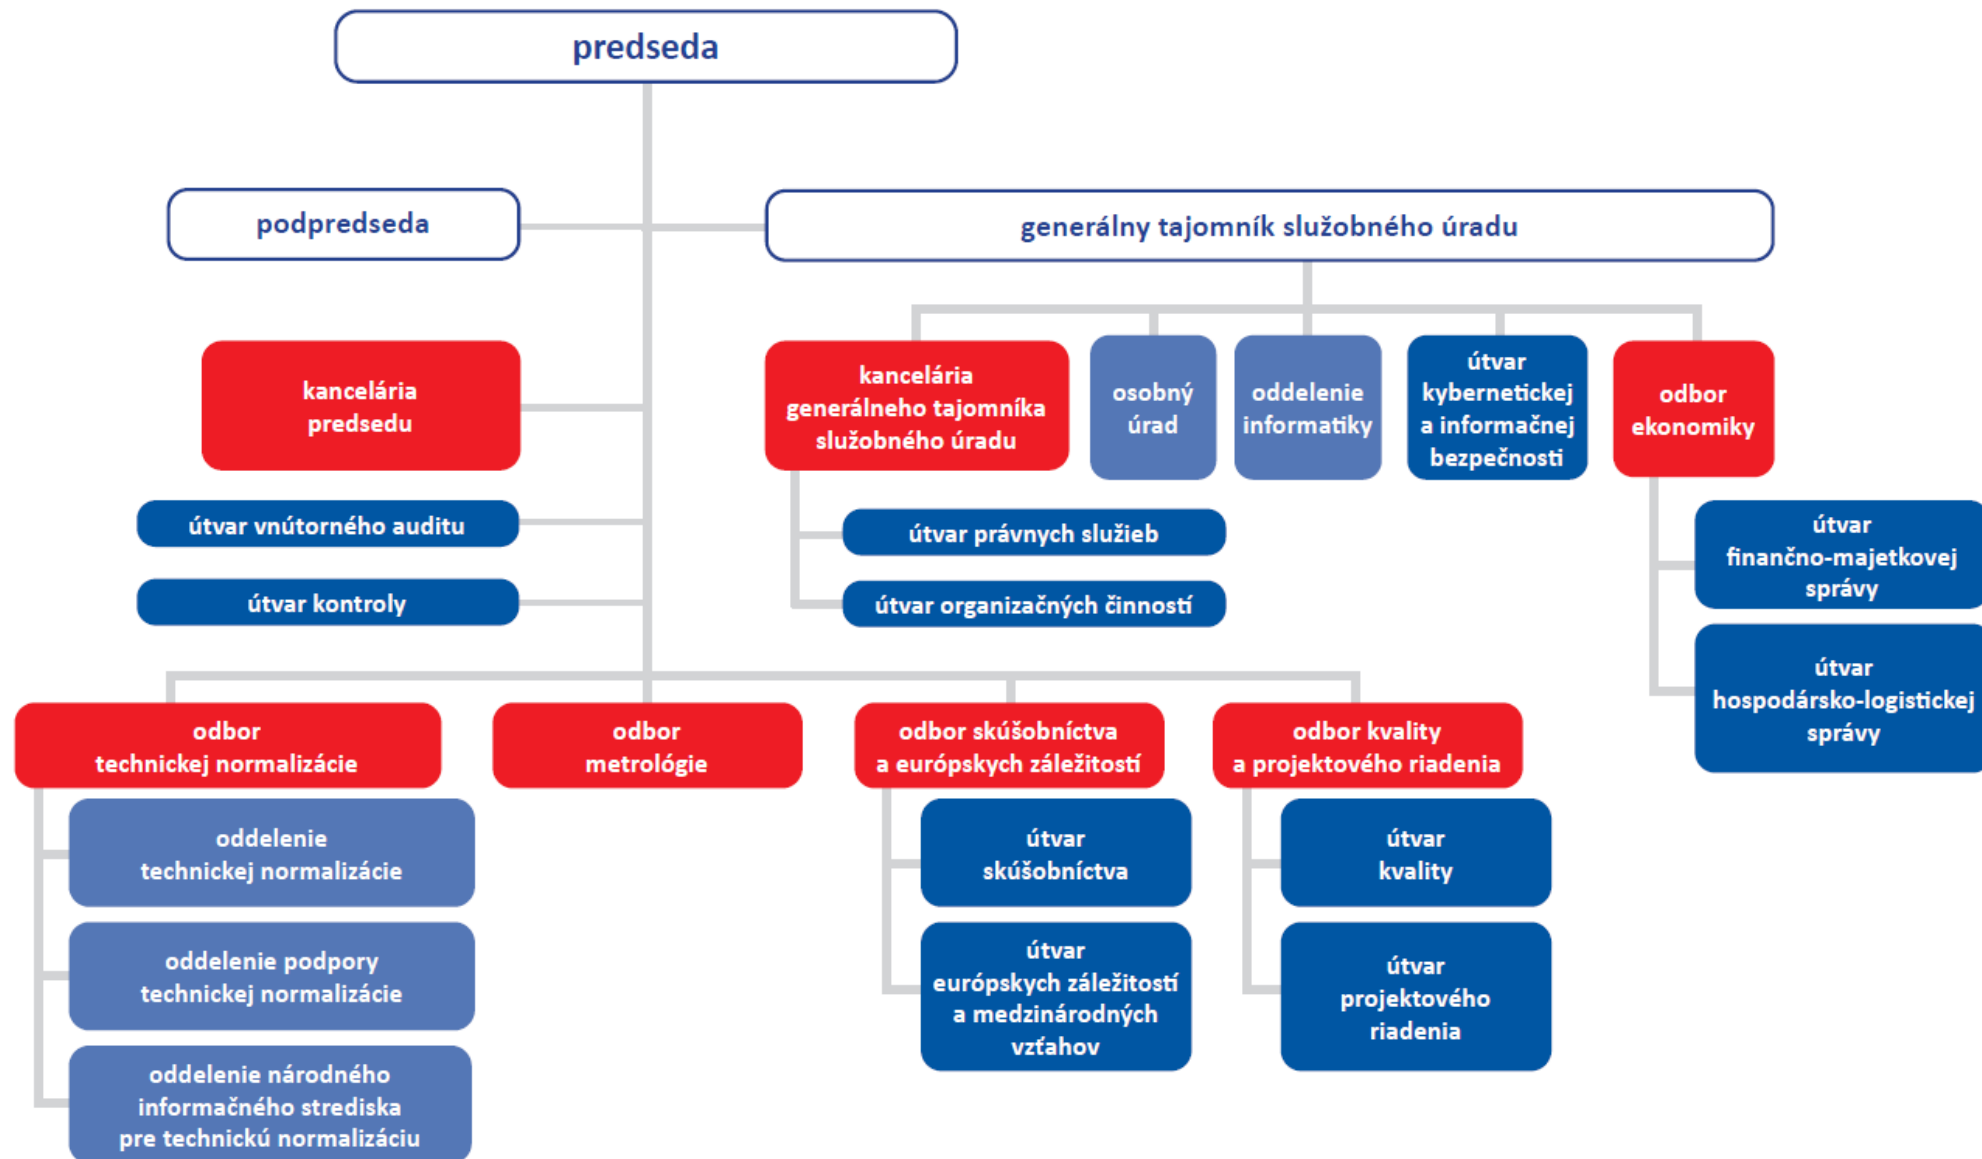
predseda

podpredseda

generálny tajomník služobného úradu

kancelária predsedu

útvar vnútorného auditu

útvar kontroly

kancelária generálneho tajomníka služobného úradu

útvar právnych služieb

útvar organizačných činností

osobný úrad

oddelenie informatiky

útvar kybernetickej a informačnej bezpečnosti

odbor ekonomiky

útvar finančno-majetkovej správy

útvar hospodársko-logistickej správy

odbor technickej normalizácie

oddelenie technickej normalizácie

oddelenie podpory technickej normalizácie

oddelenie národného informačného strediska pre technickú normalizáciu

odbor metrológie

odbor skúšobníctva a európskych záležitostí

útvar skúšobníctva

útvar európskych záležitostí a medzinárodných vzťahov

odbor kvality a projektového riadenia

útvar kvality

útvar projektového riadenia